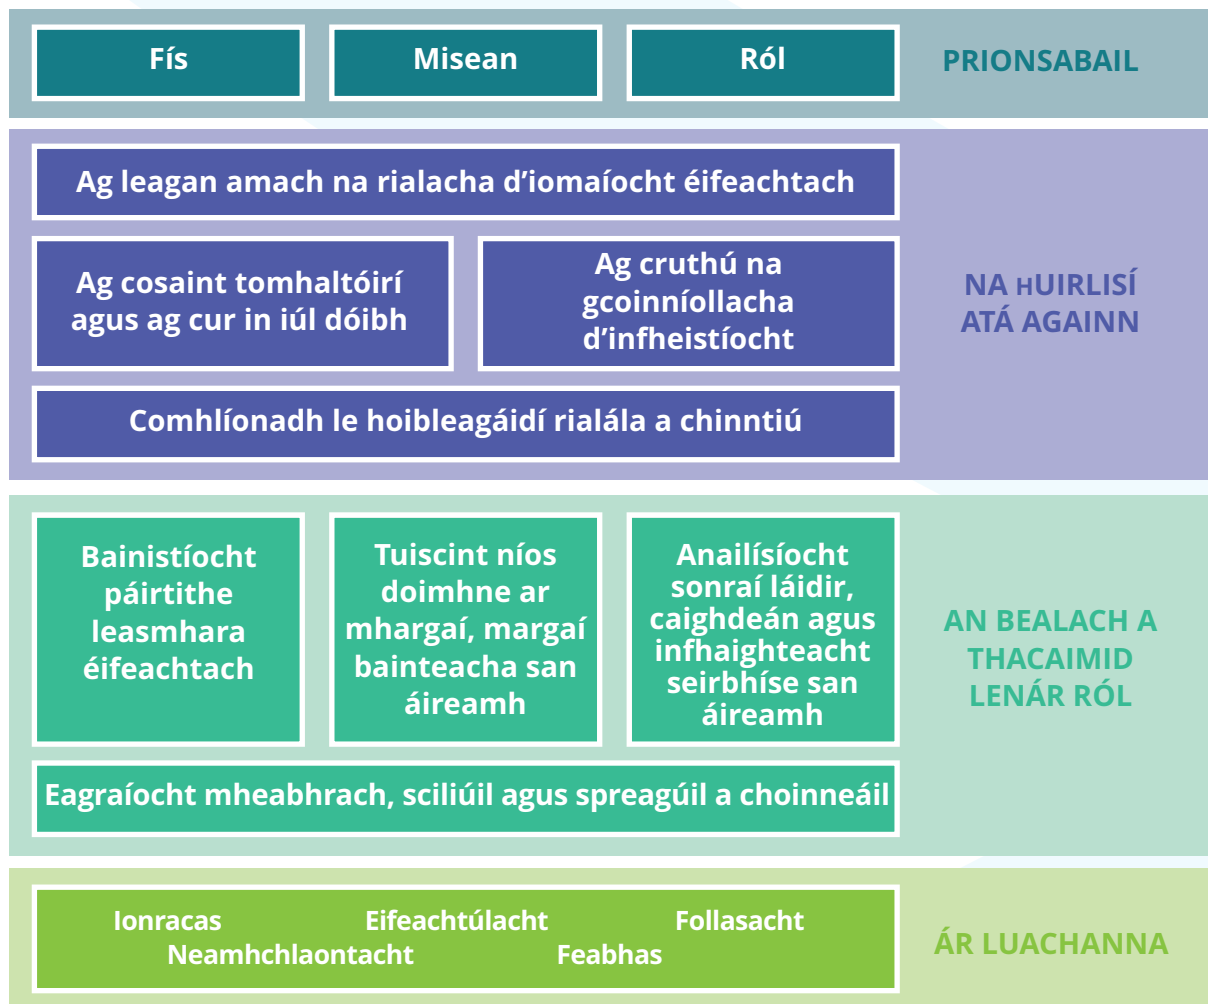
Fís
Misean
Ról
PRIONSABAIL

Ag leagan amach na rialacha d'iomaíocht éifeachtach

Ag cosaint tomhaltóirí agus ag cur in iúl dóibh

Ag cruthú na gcoinníollacha d'infheistíocht

Comhlíonadh le hoibleagáidí rialála a chinntiú

NA hUIRLISÍ ATÁ AGAINN

Bainistíocht páirtithe leasmhara éifeachtach

Tuiscint níos doimhne ar mhargaí, margaí bainteacha san áireamh

Anailísíocht sonraí láidir, caighdeán agus infhaighteacht seirbhíse san áireamh

Eagraíocht mheabhrach, sciliúil agus spreagúil a choinneáil

AN BEALACH A THACAIMID LENÁR RÓL

Ionracas
Eifeachtúlacht
Follasacht
Neamhchlaontacht
Feabhas

ÁR LUACHANNA